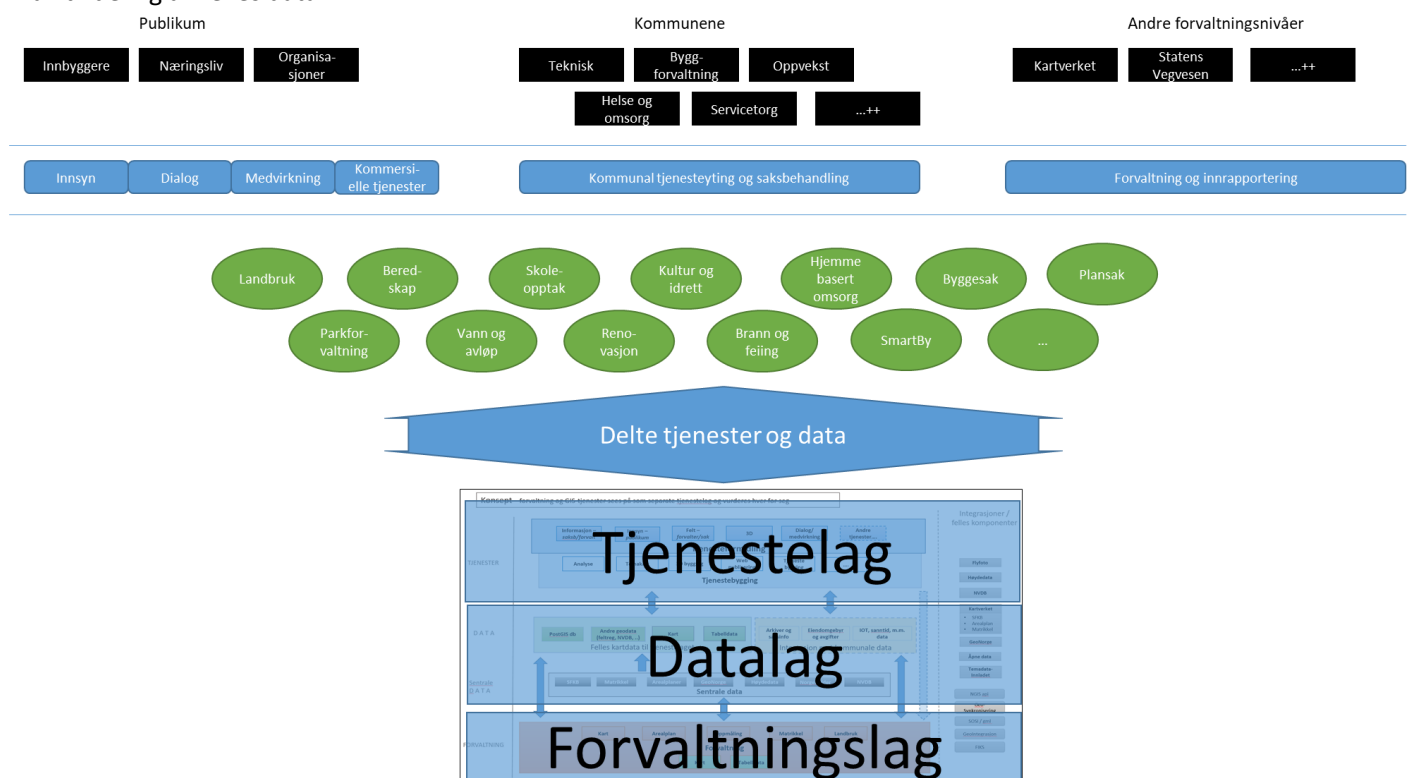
Publikum

Innbyggere | Næringsliv | Organisasjoner

Kommunene

Teknisk | Byggforvaltning | Oppvekst

Helse og omsorg | Servicetorg | ...++

Andre forvaltningsnivåer

Kartverket | Statens Vegvesen | ...++

Innsyn | Dialog | Medvirkning | Kommersielle tjenester

Kommunal tjenesteyting og saksbehandling

Forvaltning og innrapportering

Landbruk | Beredskap | Skoleopptak | Kultur og idrett | Hjemme basert omsorg | Byggesak | Plansak

Parkforvaltning | Vann og avløp | Renovasjon | Brann og feiing | SmartBy | ...

Delte tjenester og data

Konsept

TJENESTER

Tjenestelag

Analyse

Tjenestebygging

Integrasjoner / felles komponenter

DATA

Felles kartdata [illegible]

Kart | Fakta data

Datalag

Sentrale DATA

Sentrale data

FORVALTNING

Kart | Analysen | Matrikkel | Landbruk

Forvaltningslag